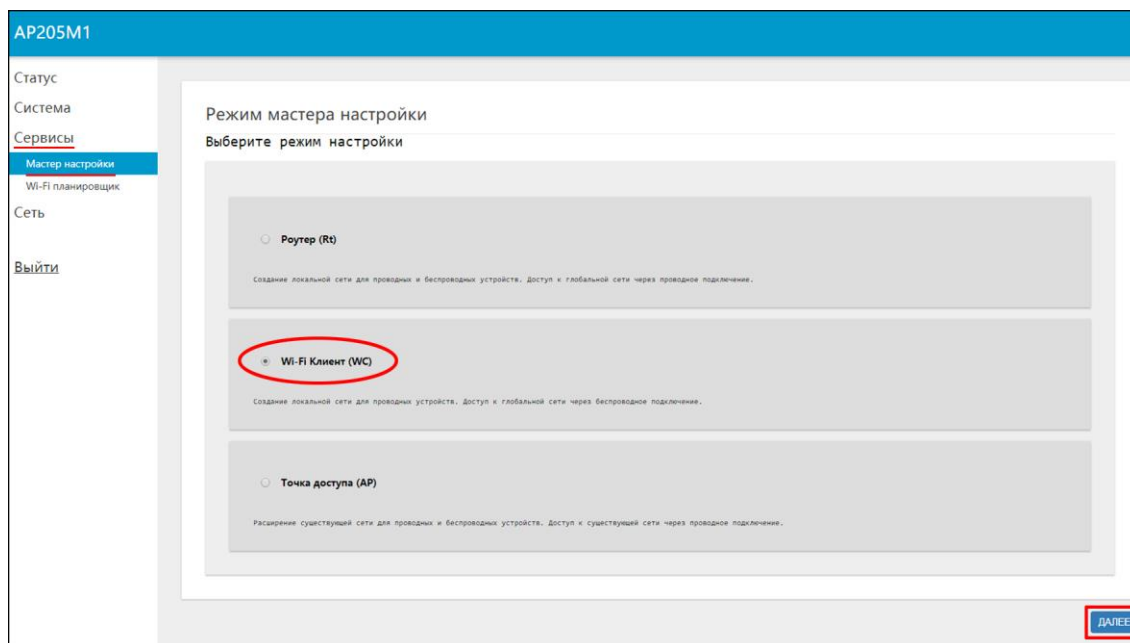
AP205M1

Статус
Система
Сервисы
Мастер настройки
Wi-Fi планировщик
Сеть

Выйти

Режим мастера настройки

Выберите режим настройки

Роутер (Rt)

Создание локальной сети для проводных и беспроводных устройств. Доступ к глобальной сети через проводное подключение.

Wi-Fi Клиент (WC)

Создание локальной сети для проводных устройств. Доступ к глобальной сети через беспроводное подключение.

Точка доступа (AP)

Расширение существующей сети для проводных и беспроводных устройств. Доступ к существующей сети через проводное подключение.

ДАЛЕЕ